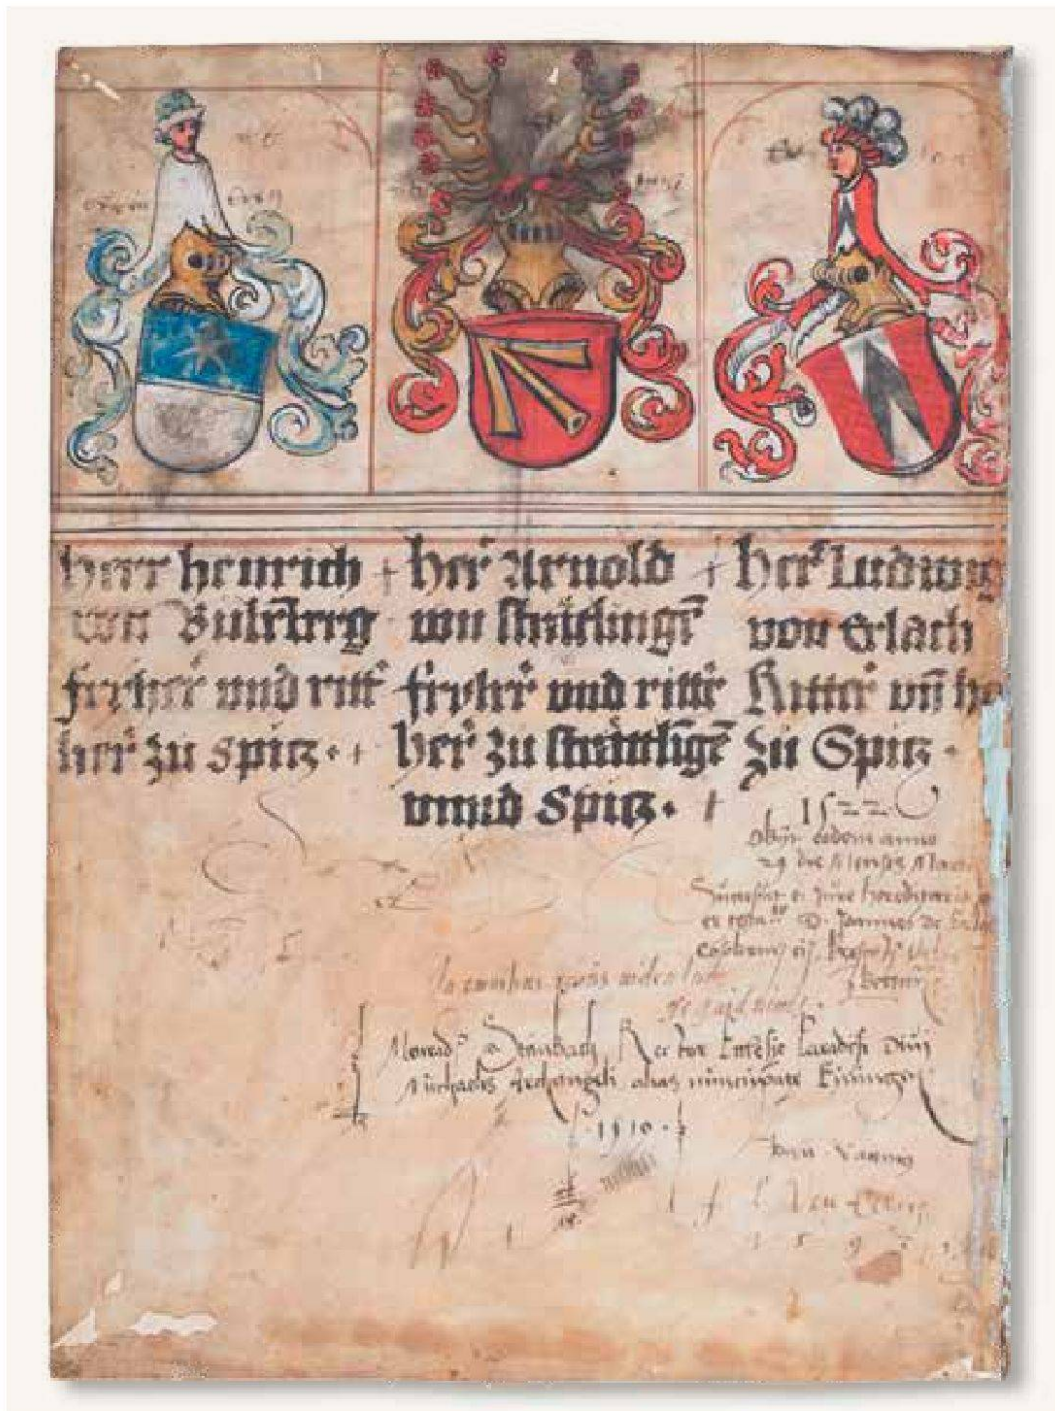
herr heinrich + her Arnold + her Ludwig
von Bubenberg von strätlingen von Erlach
fryherr und ritter fryherr und ritter Ritter und her
her zu spitz + + her zu strätlingen zu Spitz +
und Spitz + +

1520
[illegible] eodem anno
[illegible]
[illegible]
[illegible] Joannes de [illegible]
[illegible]

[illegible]

Conradus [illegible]
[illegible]

1510

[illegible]

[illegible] von Erlach
1 5 9 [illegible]